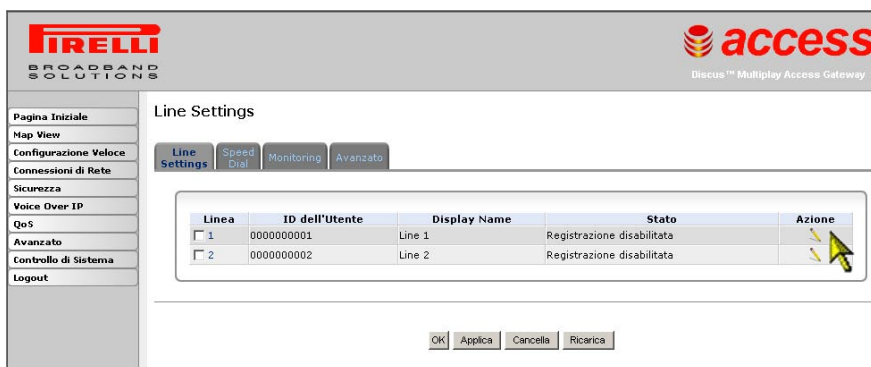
PIRELLI
BROADBAND SOLUTIONS

access
Discus™ Multiplay Access Gateway

Pagina Iniziale
Map View
Configurazione Veloce
Connessioni di Rete
Sicurezza
Voice Over IP
QoS
Avanzato
Controllo di Sistema
Logout

Line Settings

Line Settings | Speed Dial | Monitoring | Avanzato

| Linea | ID dell'Utente | Display Name | Stato | Azione |
|---|---|---|---|---|
| 1 | 0000000001 | Line 1 | Registrazione disabilitata | |
| 2 | 0000000002 | Line 2 | Registrazione disabilitata | |

OK Applica Cancella Ricarica